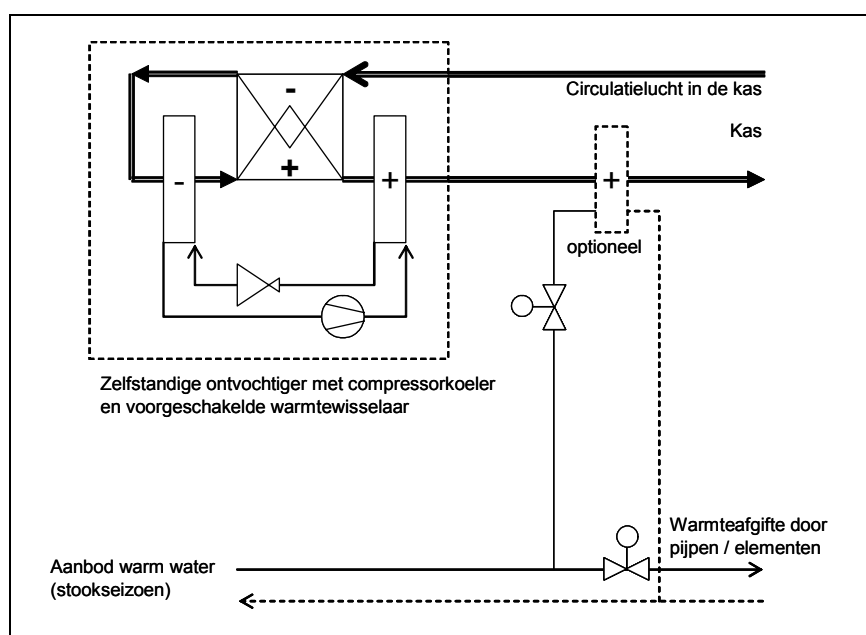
-
+
-
+
Circulatielucht in de kas
Kas
+
optioneel
Zelfstandige ontvochtiger met compressorkoeler en voorgeschakelde warmtewisselaar
Warmteafgifte door pijpen / elementen
Aanbod warm water (stookseizoen)